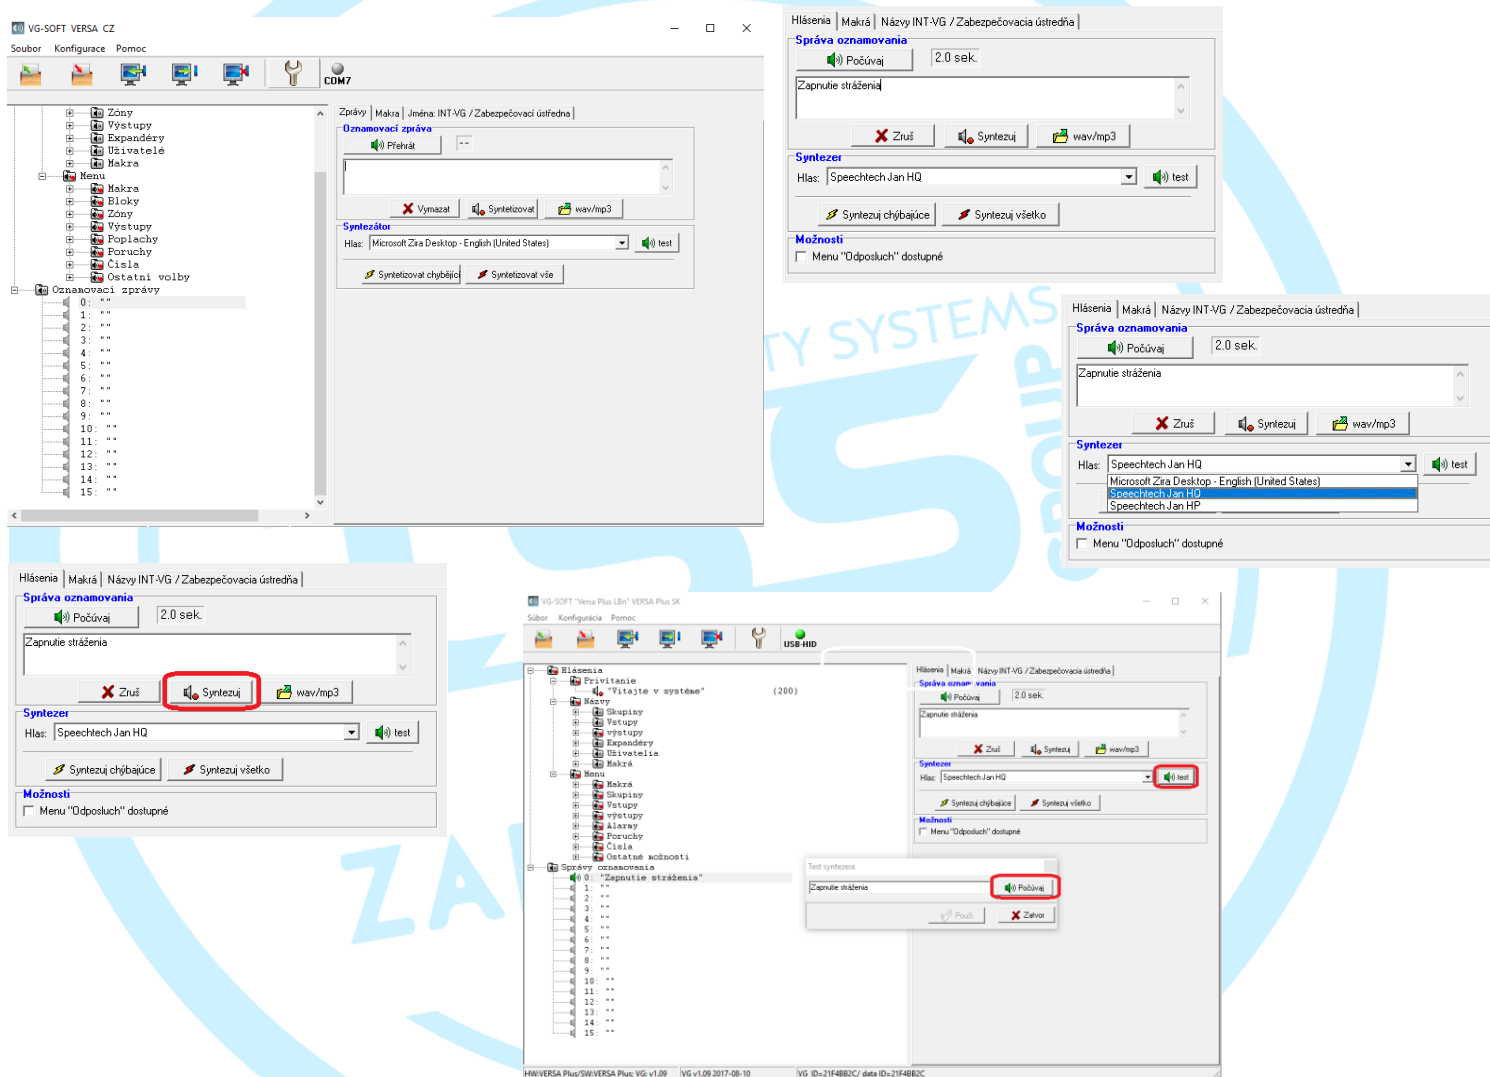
VG-SOFT VERSA CZ

Soubor Konfigurace Pomoc

COM7

Zóny
Výstupy
Expandéry
Uživatelé
Makra
Menu
Makra
Bloky
Zóny
Výstupy
Poplachy
Poruchy
Čísla
Ostatní volby
Oznamovací zprávy
0: ""
1: ""
2: ""
3: ""
4: ""
5: ""
6: ""
7: ""
8: ""
9: ""
10: ""
11: ""
12: ""
13: ""
14: ""
15: ""

Zprávy | Makra | Jména: INT-VG / Zabezpečovací ústředna
Oznamovací zpráva
Přehrát --
Vymazat Syntetizovat wav/mp3
Syntezátor
Hlas: Microsoft Zira Desktop - English (United States) test
Syntetizovat chybějící Syntetizovat vše

Hlásenia | Makrá | Názvy INT-VG / Zabezpečovacia ústredňa
Správa oznamovania
Počúvaj 2.0 sek.
Zapnutie stráženia
Zruš Syntezuj wav/mp3
Syntezer
Hlas: Speechtech Jan HQ test
Syntezuj chýbajúce Syntezuj všetko
Možnosti
Menu "Odposluch" dostupné

Hlásenia | Makrá | Názvy INT-VG / Zabezpečovacia ústredňa
Správa oznamovania
Počúvaj 2.0 sek.
Zapnutie stráženia
Zruš Syntezuj wav/mp3
Syntezer
Hlas: Speechtech Jan HQ test
Microsoft Zira Desktop - English (United States)
Speechtech Jan HQ
Speechtech Jan HP
Možnosti
Menu "Odposluch" dostupné

Hlásenia | Makrá | Názvy INT-VG / Zabezpečovacia ústredňa
Správa oznamovania
Počúvaj 2.0 sek.
Zapnutie stráženia
Zruš Syntezuj wav/mp3
Syntezer
Hlas: Speechtech Jan HQ test
Syntezuj chýbajúce Syntezuj všetko
Možnosti
Menu "Odposluch" dostupné

VG-SOFT "Versa Plus LBn" VERSA Plus SK
Súbor Konfigurácia Pomoc
USB-HID
Hlásenia
Privitanie
"Vitajte v systéme" (200)
Názvy
Skupiny
Vstupy
výstupy
Expandéry
Užívatelia
Makrá
Menu
Makrá
Skupiny
Vstupy
výstupy
Alarmy
Poruchy
Čísla
Ostatné možnosti
Správy oznamovania
0: "Zapnutie stráženia"
1: ""
2: ""
3: ""
4: ""
5: ""
6: ""
7: ""
8: ""
9: ""
10: ""
11: ""
12: ""
13: ""
14: ""
15: ""

Hlásenia | Makrá | Názvy INT-VG / Zabezpečovacia ústredňa
Správa oznam vania
Počúvaj 2.0 sek.
Zapnutie stráženia
Zruš Syntezuj wav/mp3
Syntezer
Hlas: Speechtech Jan HQ test
Syntezuj chýbajúce Syntezuj všetko
Možnosti
Menu "Odposluch" dostupné

Test syntezera
Zapnutie stráženia Počúvaj
Použi Zatvor

HW:VERSA Plus/SW:VERSA Plus: VG: v1.09 VG v1.09 2017-08-10 VG ID=21F4BB2C/ data ID=21F4BB2C